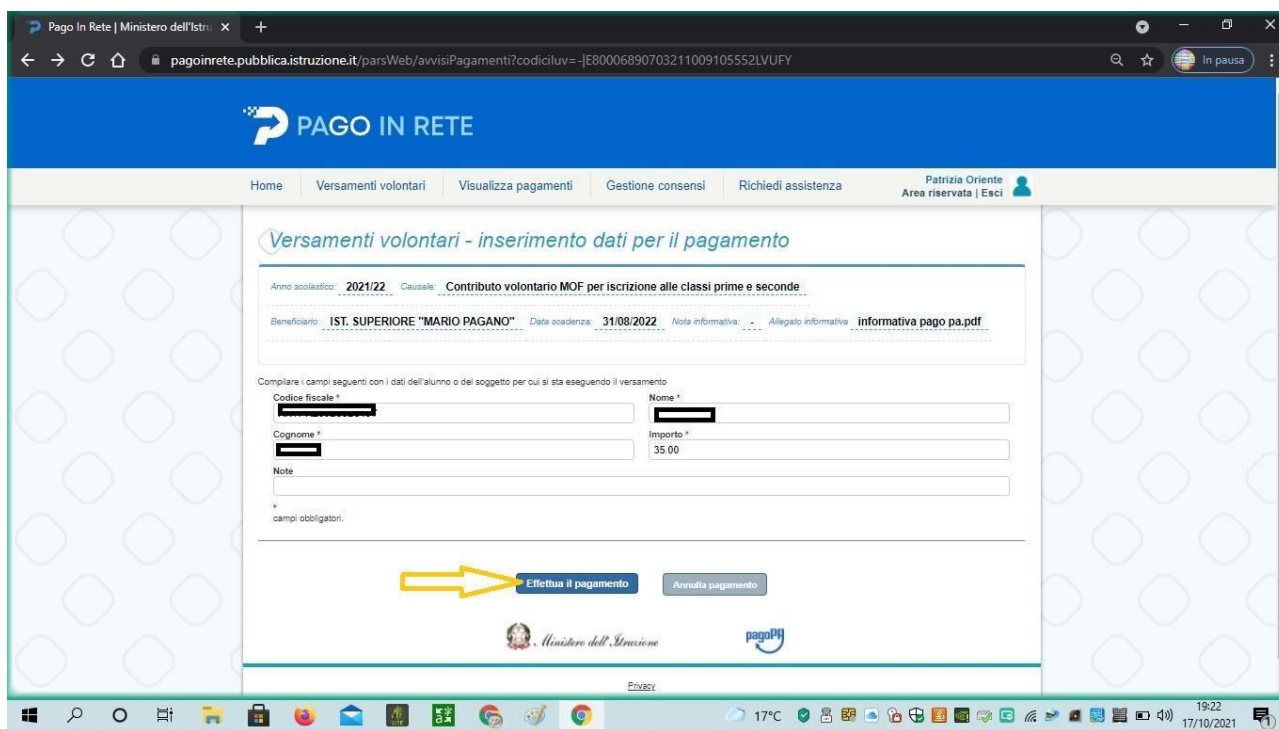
Pago In Rete | Ministero dell'Istr ×
+
pagoinrete.pubblica.istruzione.it/parsWeb/avvisiPagamenti?codiciluv=-|E80006890703211009105552LVUFY
In pausa

PAGO IN RETE

Home | Versamenti volontari | Visualizza pagamenti | Gestione consensi | Richiedi assistenza

Patrizia Oriente
Area riservata | Esci

Versamenti volontari - inserimento dati per il pagamento

Anno scolastico: 2021/22 Causale: Contributo volontario MOF per iscrizione alle classi prime e seconde

Beneficiario: IST. SUPERIORE "MARIO PAGANO" Data scadenza: 31/08/2022 Nota informativa: - Allegato informativa informativa pago pa.pdf

Compilare i campi seguenti con i dati dell'alunno o del soggetto per cui si sta eseguendo il versamento

Codice fiscale *

Nome *

Cognome *

Importo *
35.00

Note

*
campi obbligatori.

Effettua il pagamento

Annulla pagamento

Ministero dell'Istruzione

pagoPA

Privacy

17°C

19:22
17/10/2021